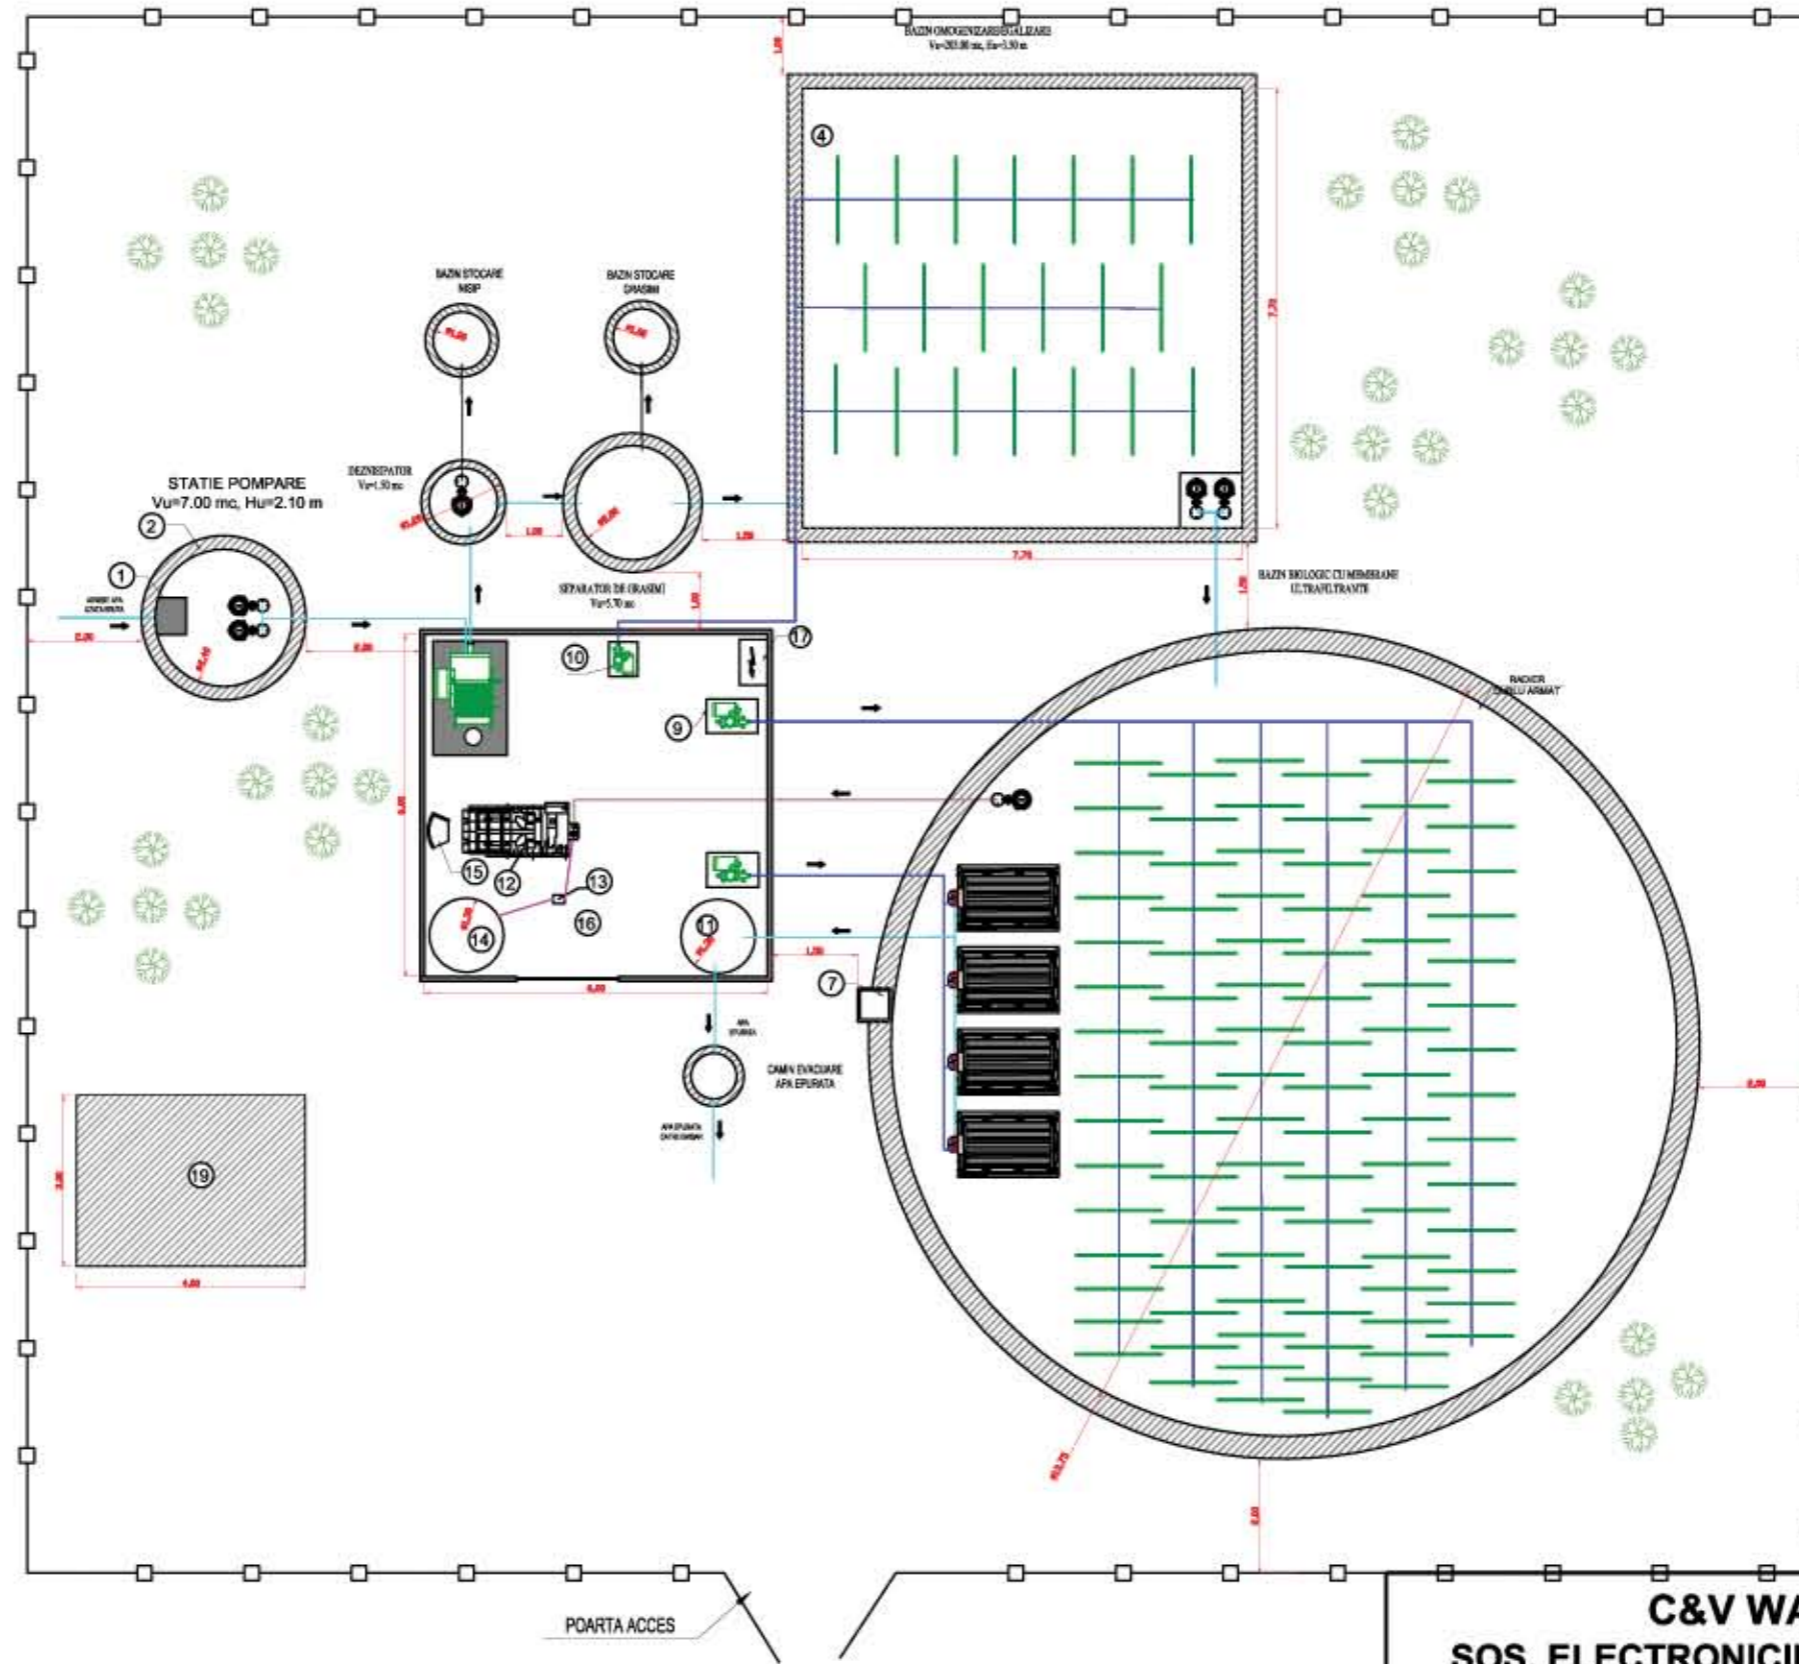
BAZIN OMOGENIZARE/EGALIZARE
Vu=203.00 mc, Hu=3.50 m

4

BAZIN STOCARE NISIP

BAZIN STOCARE GRASIMI

DEZNISIPATOR
Vu=1.50 mc

STATIE POMPARE
Vu=7.00 mc, Hu=2.10 m

2

1

SEPARATOR DE GRASIMI
Vu=5.70 mc

BAZIN BIOLOGIC CU MEMBRANE ULTRAFILTRANTE

RADIER BETON ARMAT

10

17

9

15

12

13

16

14

11

7

CAMIN EVACUARE APA EPURATA

19

POARTA ACCES

C&V WA
SOS. ELECTRONICII